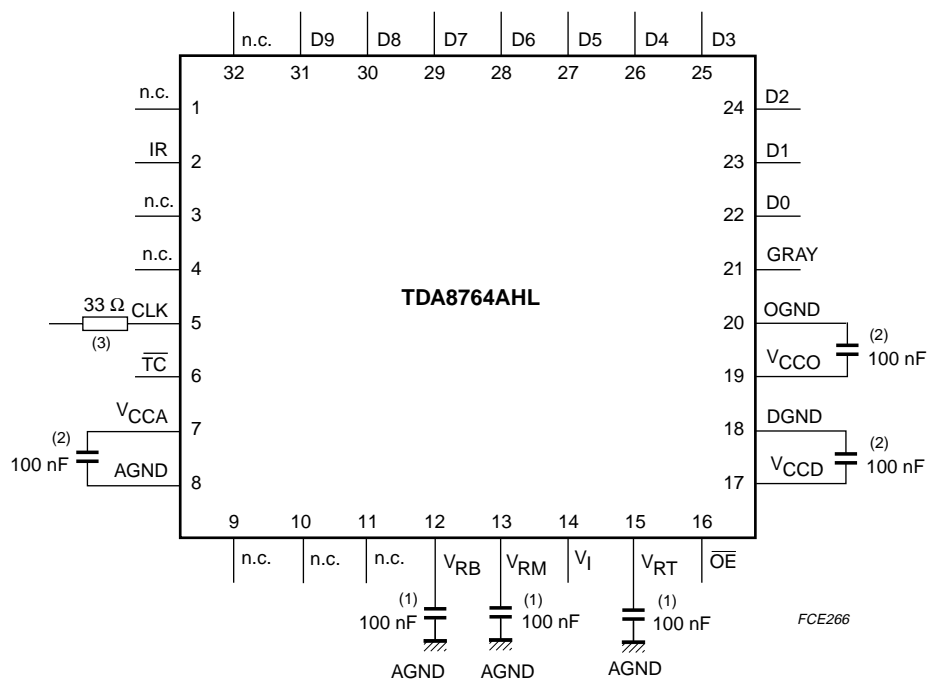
n.c. D9 D8 D7 D6 D5 D4 D3

32 31 30 29 28 27 26 25

n.c. 1

IR 2

n.c. 3

n.c. 4

33 Ω CLK 5

(3)

$\overline{TC}$ 6

$V_{CCA}$ 7

(2)

100 nF

AGND 8

TDA8764AHL

D2 24

D1 23

D0 22

GRAY 21

OGND 20

(2)

100 nF

$V_{CCO}$ 19

DGND 18

(2)

100 nF

$V_{CCD}$ 17

9 10 11 12 13 14 15 16

n.c. n.c. n.c. $V_{RB}$ $V_{RM}$ $V_{I}$ $V_{RT}$ $\overline{OE}$

(1)
100 nF

(1)
100 nF

(1)
100 nF

AGND AGND AGND

FCE266